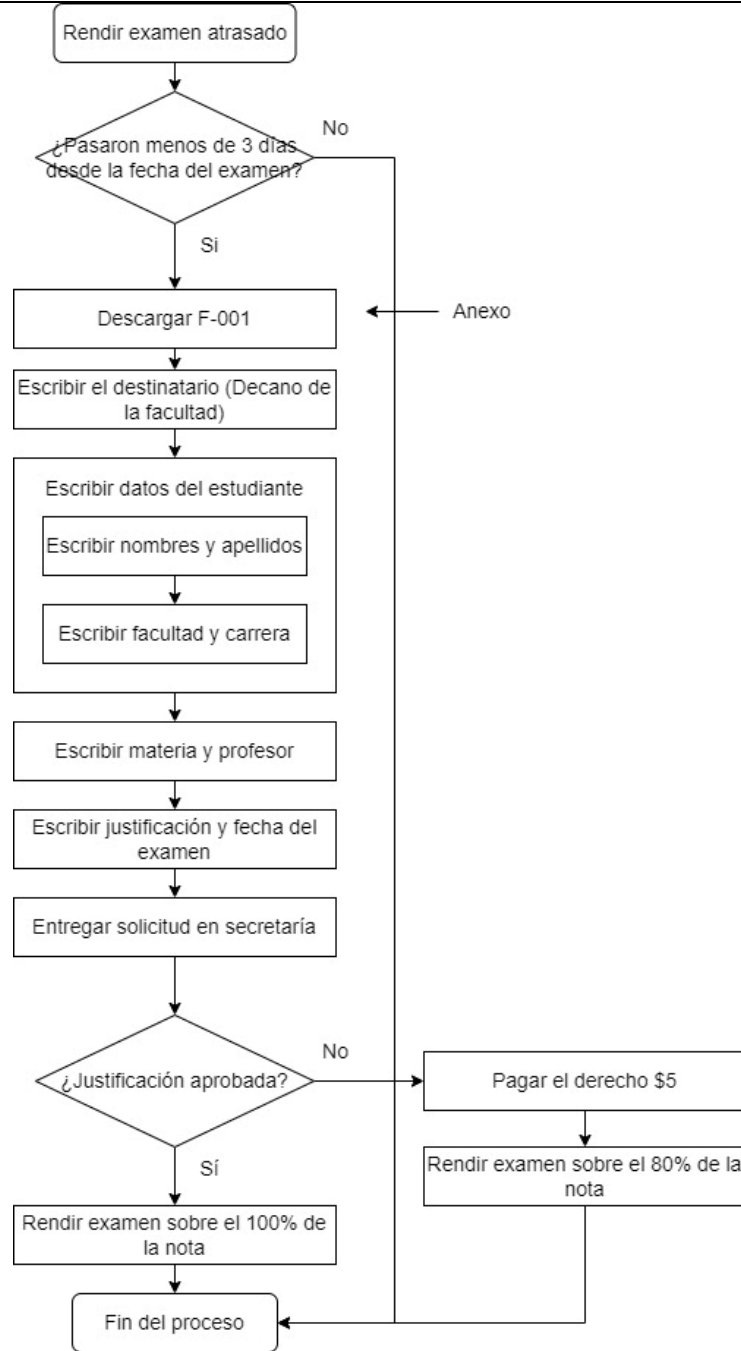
Rendir examen atrasado

¿Pasaron menos de 3 días desde la fecha del examen?

No

Si

Descargar F-001

Anexo

Escribir el destinatario (Decano de la facultad)

Escribir datos del estudiante

Escribir nombres y apellidos

Escribir facultad y carrera

Escribir materia y profesor

Escribir justificación y fecha del examen

Entregar solicitud en secretaría

¿Justificación aprobada?

No

Pagar el derecho $5

Rendir examen sobre el 80% de la nota

Sí

Rendir examen sobre el 100% de la nota

Fin del proceso